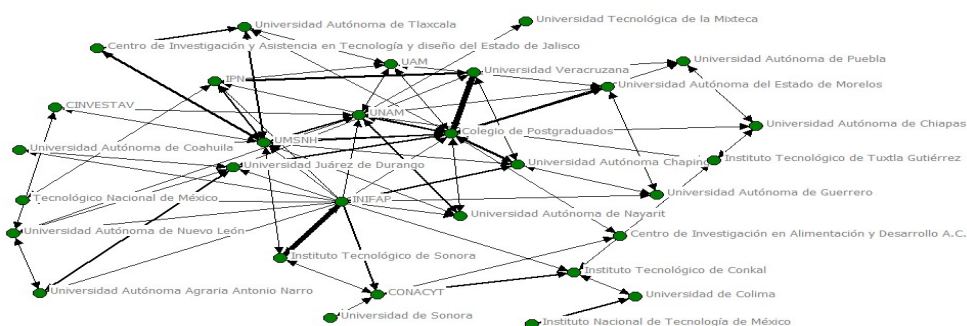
Universidad Autónoma de Tlaxcala
Universidad Tecnológica de la Mixteca
Centro de Investigación y Asistencia en Tecnología y diseño del Estado de Jalisco
UAM
Universidad Autónoma de Puebla
IPN
Universidad Veracruzana
Universidad Autónoma del Estado de Morelos
CINVESTAV
UNAM
Universidad Autónoma de Chiapas
Colegio de Postgraduados
UMSNH
Universidad Autónoma de Coahuila
Instituto Tecnológico de Tuxtla Gutiérrez
Universidad Autónoma Chapingo
Universidad Juárez de Durango
Universidad Autónoma de Guerrero
Tecnológico Nacional de México
INIFAP
Universidad Autónoma de Nayarit
Universidad Autónoma de Nuevo León
Centro de Investigación en Alimentación y Desarrollo A.C.
Instituto Tecnológico de Sonora
Instituto Tecnológico de Conkal
Universidad Autónoma Agraria Antonio Narro
CONACYT
Universidad de Colima
Universidad de Sonora
Instituto Nacional de Tecnología de México